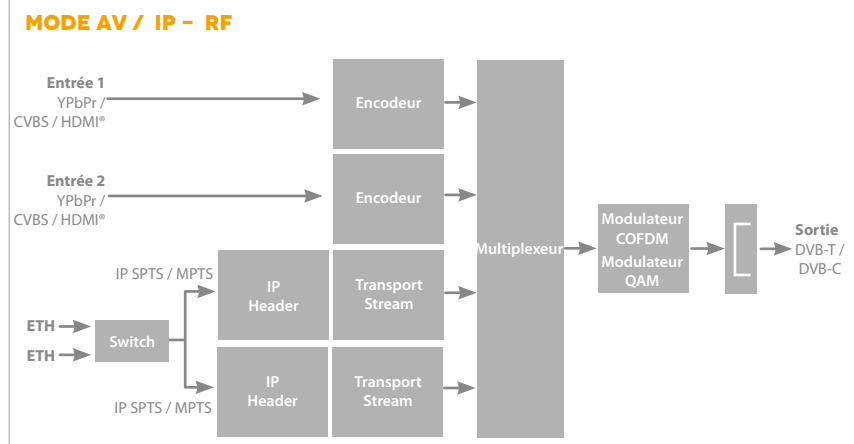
MODE AV / IP - RF

Entrée 1
YPbPr /
CVBS / HDMI®

Entrée 2
YPbPr /
CVBS / HDMI®

IP SPTS / MPTS

ETH
ETH

Switch

IP SPTS / MPTS

Encodeur

Encodeur

IP
Header

Transport
Stream

IP
Header

Transport
Stream

Multiplexeur

Modulateur
COFDM
Modulateur
QAM

Sortie
DVB-T /
DVB-C